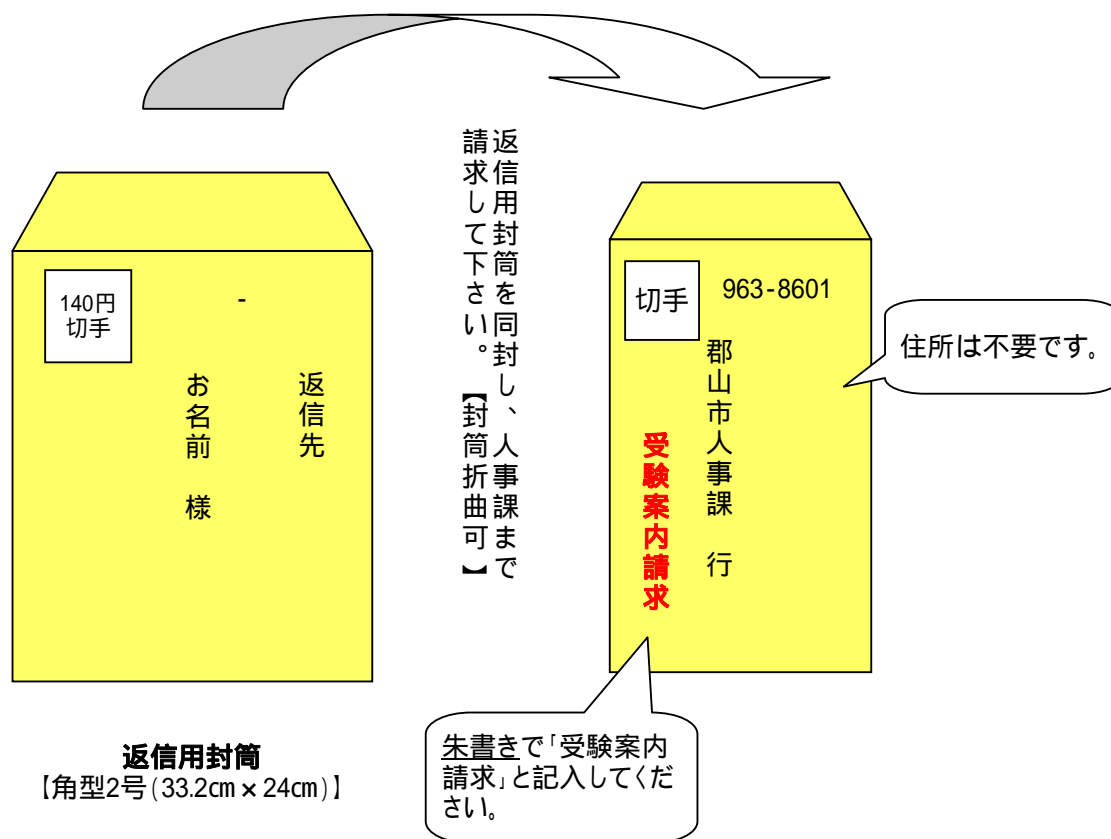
140円
切手

-

返信先

お名前　様

返信用封筒を同封し、人事課まで請求して下さい。【封筒折曲可】

切手

963-8601

郡山市人事課　行

受験案内請求

住所は不要です。

返信用封筒
【角型2号（33.2cm × 24cm）】

朱書きで「受験案内請求」と記入してください。